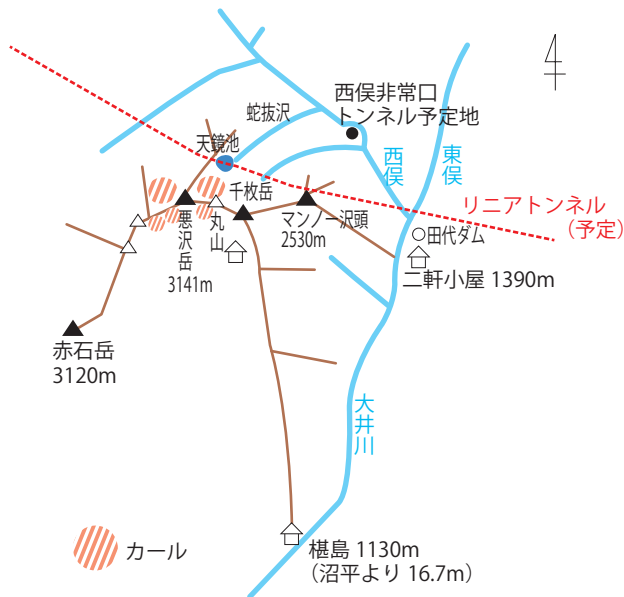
北

西俣非常口
トンネル予定地

蛇抜沢

天鏡池

西俣

東俣

リニアトンネル
（予定）

千枚岳

マンノー沢頭
2530m

悪沢岳
3141m

丸山

○田代ダム

二軒小屋 1390m

赤石岳
3120m

大井川

カール

椹島 1130m
（沼平より 16.7m）